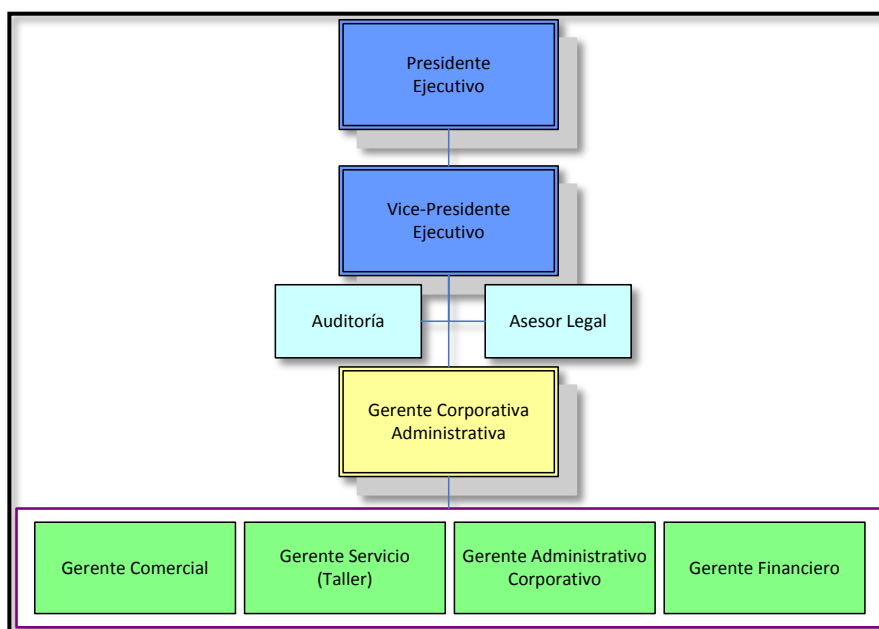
Presidente Ejecutivo

Vice-Presidente Ejecutivo

Auditoría

Asesor Legal

Gerente Corporativa Administrativa

Gerente Comercial

Gerente Servicio (Taller)

Gerente Administrativo Corporativo

Gerente Financiero